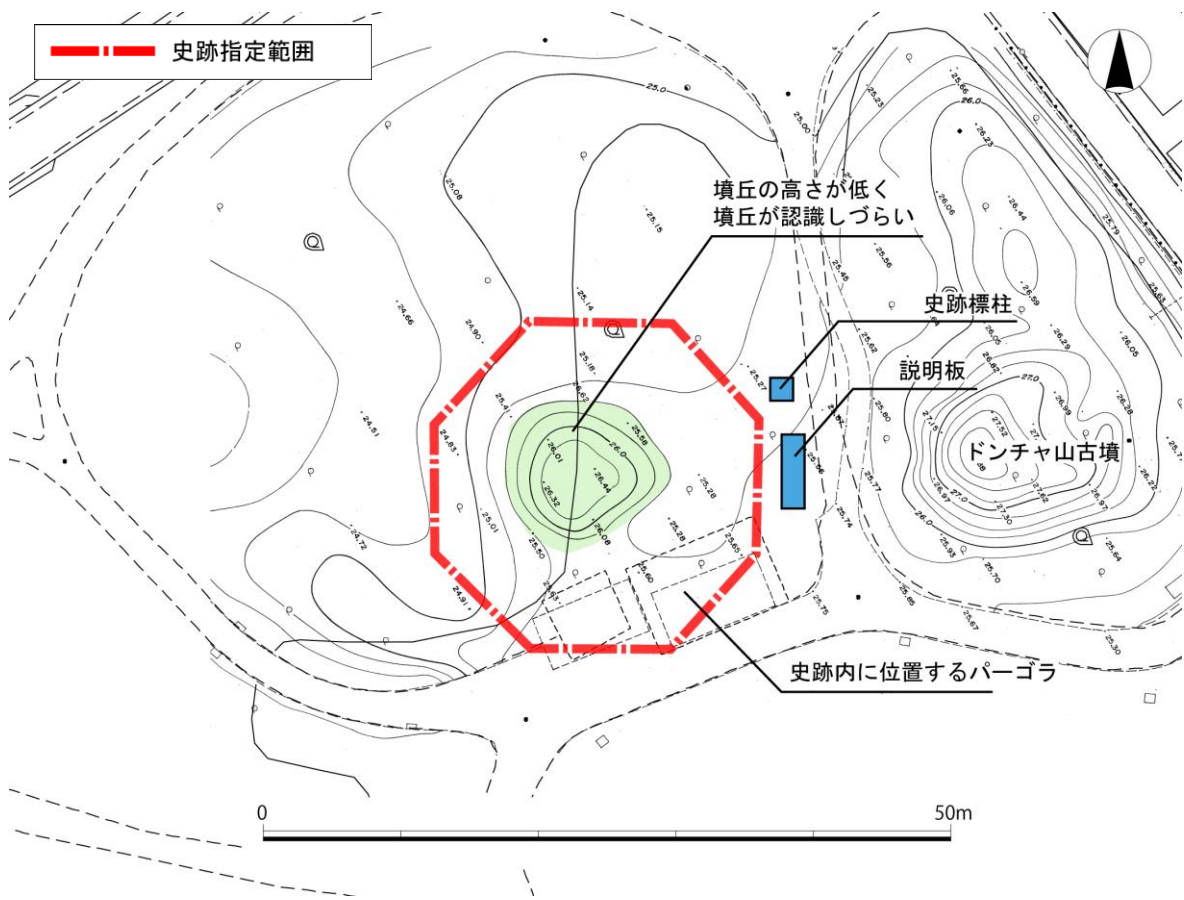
史跡指定範囲

墳丘の高さが低く
墳丘が認識しづらい

史跡標柱

説明板

ドンチャ山古墳

史跡内に位置するパーゴラ

25.0
25.00
25.08
25.15
25.14
24.66
24.90
25.18
24.51
24.83
25.62
25.58
26.01
26.0
26.44
26.32
26.08
25.28
25.27
25.01
24.72
24.91
25.50
25.28
25.65
25.60
25.75
25.74
25.48
25.56
25.62
25.80
25.23
25.66
26.0
26.23
26.06
26.44
26.59
26.29
26.05
25.79
25.63
27.0
27.52
27.15
26.99
26.28
26.97
27.0
27.30
27.62
26.0
25.93
25.70
25.64
25.65
25.67
25.30
26.27

0
50m